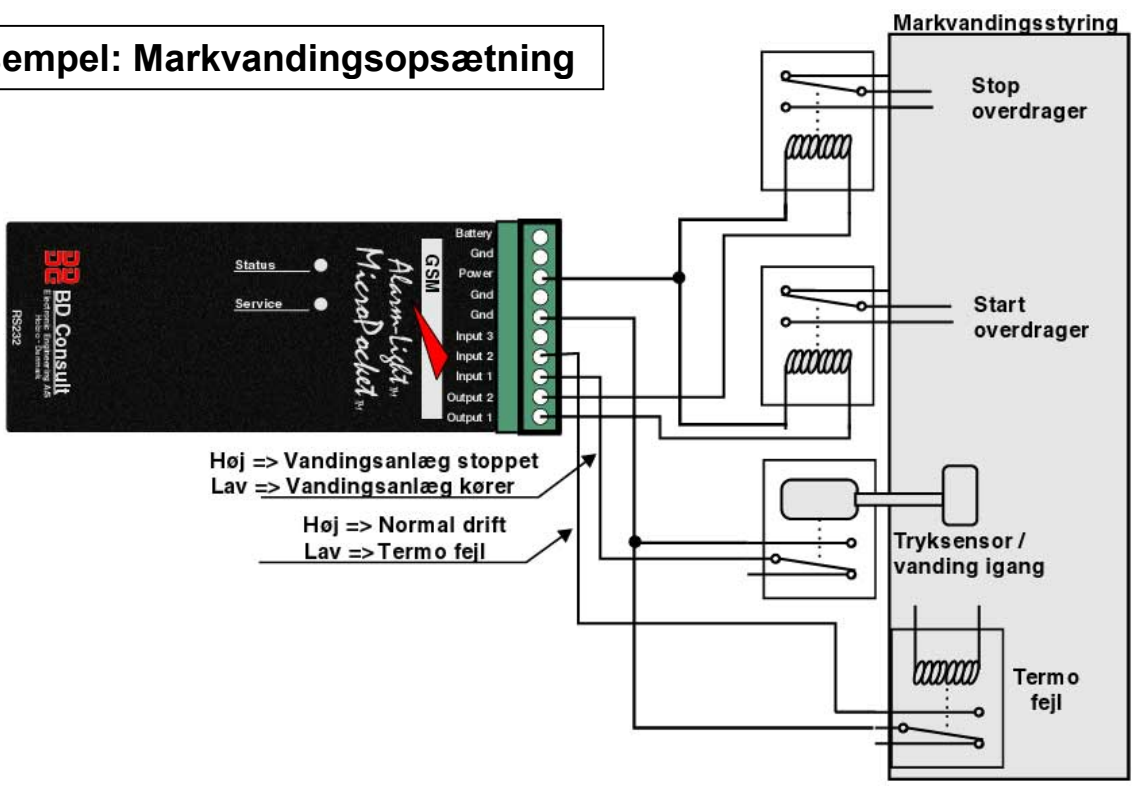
empel: Markvandingsopsætning

Markvandingsstyring

Stop overdrager

Start overdrager

Tryksensor / vanding igang

Termo fejl

BD BD Consult Electronic Engineering A/S Hobro - Danmark

RS232

Status

Service

GSM

Alarm-Light™ MicroPocket™

Battery
Gnd
Power
Gnd
Gnd
Input 3
Input 2
Input 1
Output 2
Output 1

Høj => Vandingsanlæg stoppet
Lav => Vandingsanlæg kører

Høj => Normal drift
Lav => Termo fejl